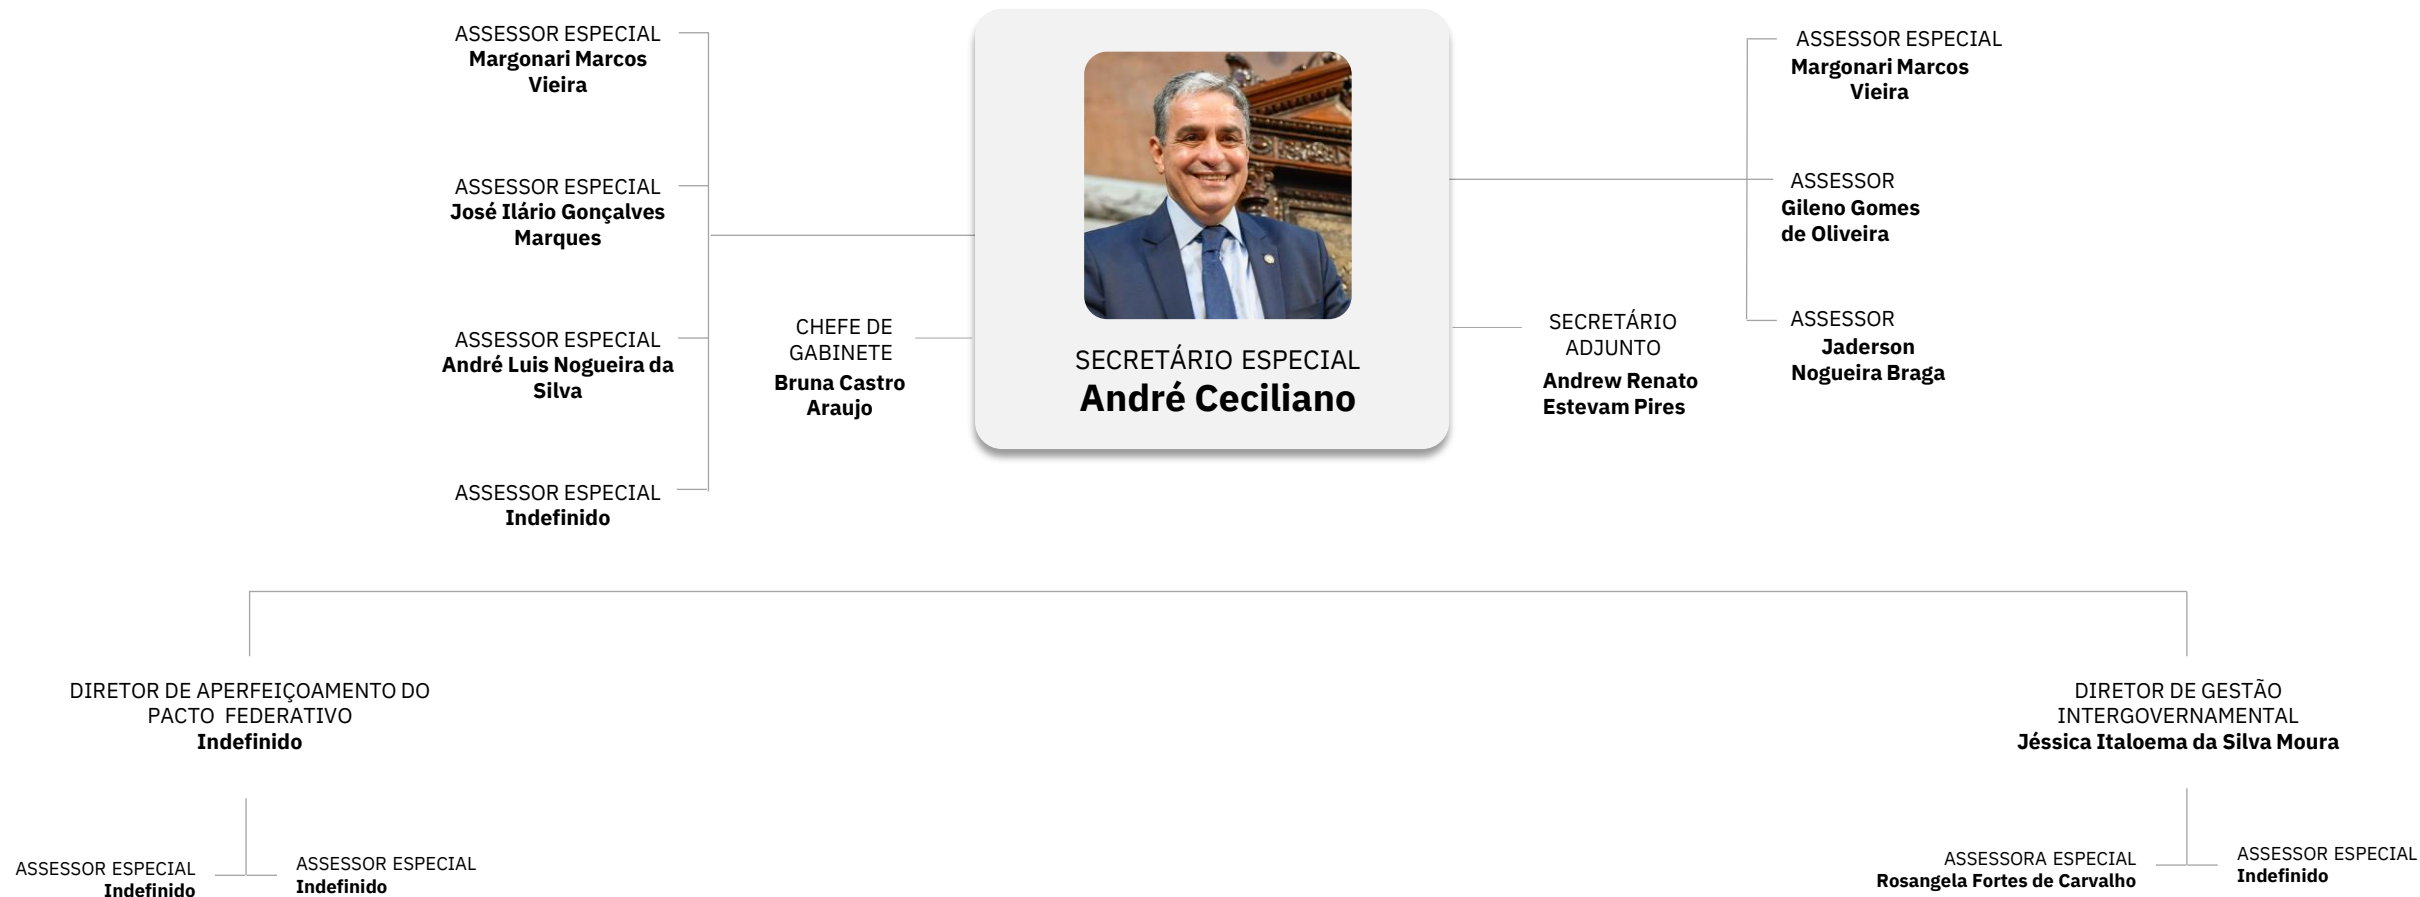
ASSESSOR ESPECIAL
**Margonari Marcos Vieira**

ASSESSOR ESPECIAL
**José Ilário Gonçalves Marques**

ASSESSOR ESPECIAL
**André Luis Nogueira da Silva**

ASSESSOR ESPECIAL
**Indefinido**

CHEFE DE GABINETE
**Bruna Castro Araujo**

SECRETÁRIO ESPECIAL
**André Ceciliano**

SECRETÁRIO ADJUNTO
**Andrew Renato Estevam Pires**

ASSESSOR ESPECIAL
**Margonari Marcos Vieira**

ASSESSOR
**Gileno Gomes de Oliveira**

ASSESSOR
**Jaderson Nogueira Braga**

DIRETOR DE APERFEIÇOAMENTO DO PACTO FEDERATIVO
**Indefinido**

ASSESSOR ESPECIAL
**Indefinido**

ASSESSOR ESPECIAL
**Indefinido**

DIRETOR DE GESTÃO INTERGOVERNAMENTAL
**Jéssica Italoema da Silva Moura**

ASSESSORA ESPECIAL
**Rosangela Fortes de Carvalho**

ASSESSOR ESPECIAL
**Indefinido**